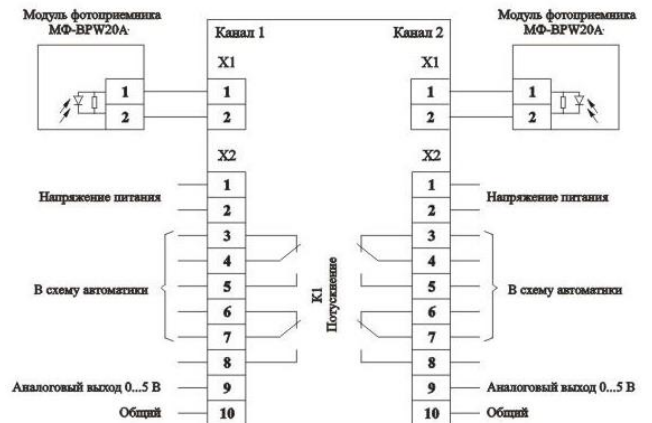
Модуль фотоприемника МФ-BPW20A.

Канал 1

X1

1

2

1

2

X2

Напряжение питания

1

2

3

4

В схему автоматики

5

6

7

8

Аналоговый выход 0...5 В

9

Общий

10

K1 Погускание

Канал 2

X1

1

2

Модуль фотоприемника МФ-BPW20A.

1

2

X2

1

Напряжение питания

2

3

4

5

В схему автоматики

6

7

8

9

Аналоговый выход 0...5 В

10

Общий